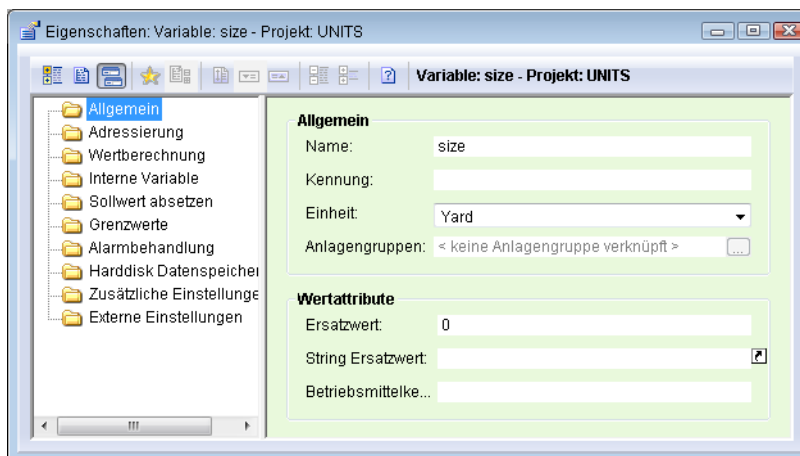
Eigenschaften: Variable: size - Projekt: UNITS

Variable: size - Projekt: UNITS

Allgemein
Adressierung
Wertberechnung
Interne Variable
Sollwert absetzen
Grenzwerte
Alarmbehandlung
Harddisk Datenspeicher
Zusätzliche Einstellunge
Externe Einstellungen

Allgemein

Name: size

Kennung:

Einheit: Yard

Anlagengruppen: < keine Anlagengruppe verknüpft > ...

Wertattribute

Ersatzwert: 0

String Ersatzwert:

Betriebsmittelke...